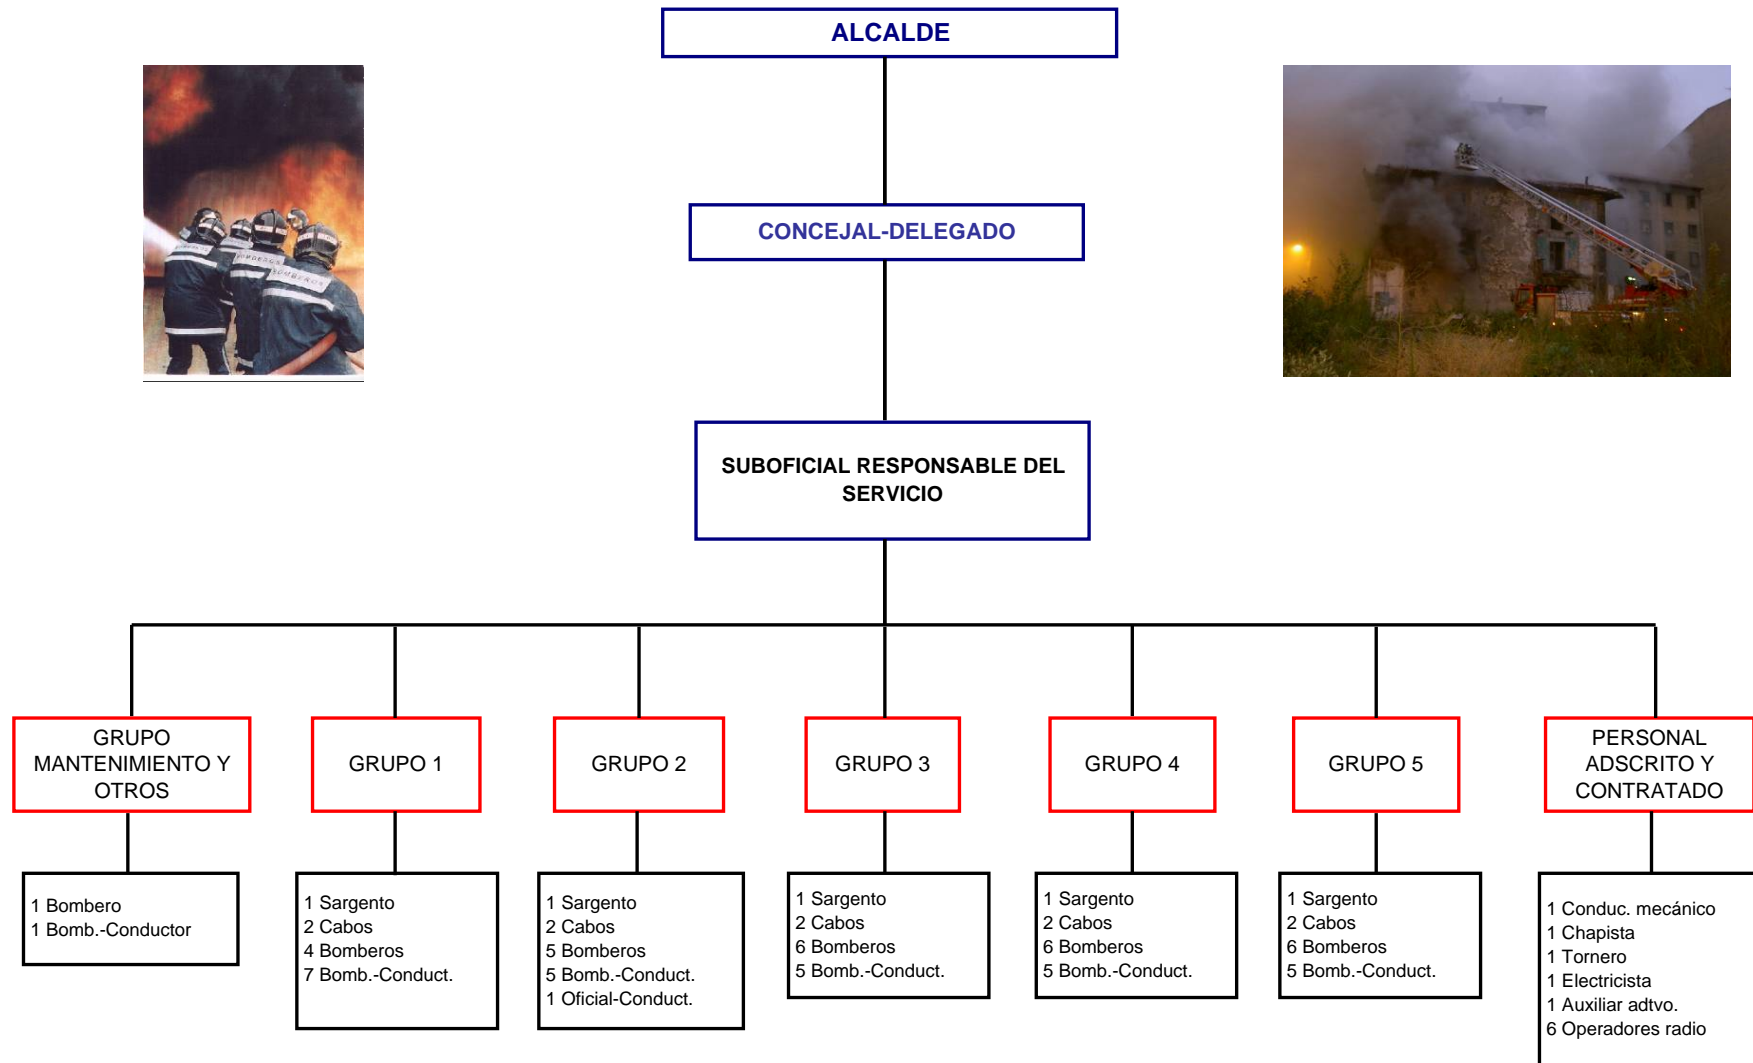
ALCALDE

CONCEJAL-DELEGADO

SUBOFICIAL RESPONSABLE DEL SERVICIO

GRUPO MANTENIMIENTO Y OTROS

1 Bombero
1 Bomb.-Conductor

GRUPO 1

1 Sargento
2 Cabos
4 Bomberos
7 Bomb.-Conduct.

GRUPO 2

1 Sargento
2 Cabos
5 Bomberos
5 Bomb.-Conduct.
1 Oficial-Conduct.

GRUPO 3

1 Sargento
2 Cabos
6 Bomberos
5 Bomb.-Conduct.

GRUPO 4

1 Sargento
2 Cabos
6 Bomberos
5 Bomb.-Conduct.

GRUPO 5

1 Sargento
2 Cabos
6 Bomberos
5 Bomb.-Conduct.

PERSONAL ADSCRITO Y CONTRATADO

1 Conduc. mecánico
1 Chapista
1 Tornero
1 Electricista
1 Auxiliar adtvo.
6 Operadores radio